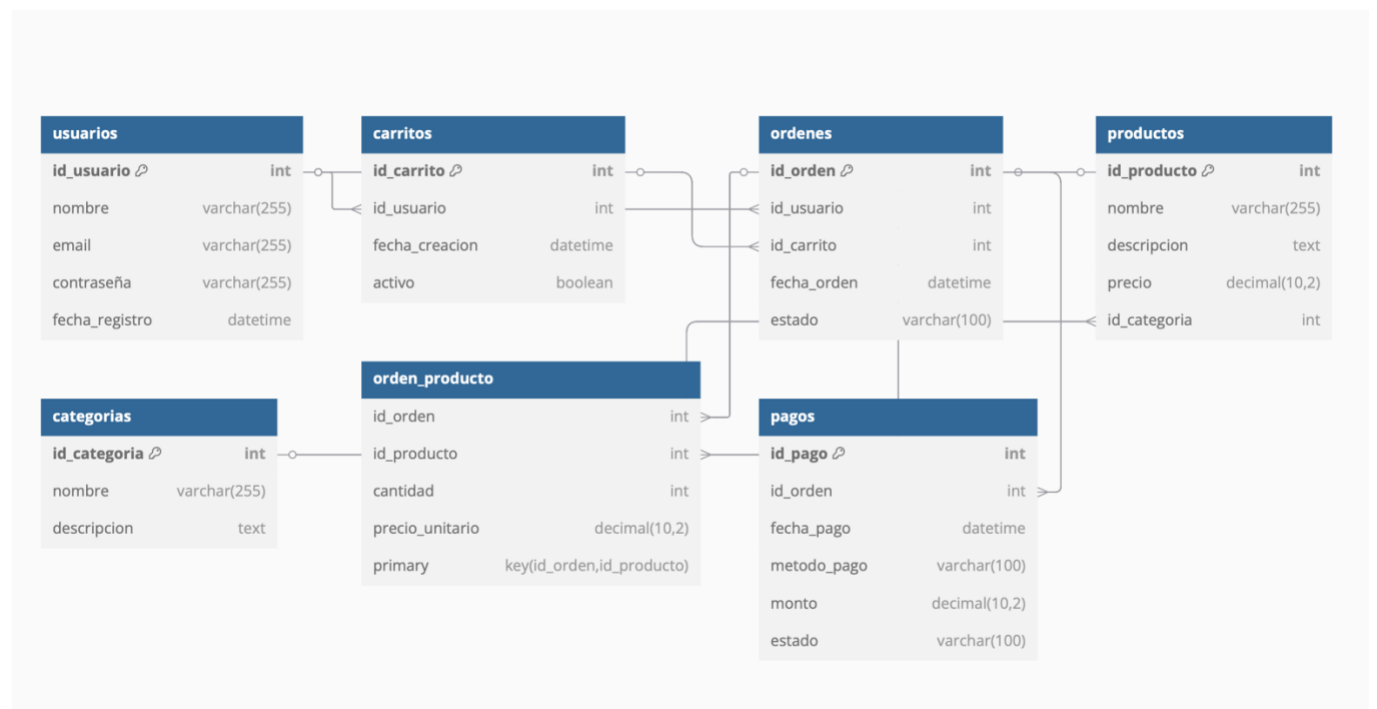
| usuarios | |
|---|---|
| id_usuario | int |
| nombre | varchar(255) |
| email | varchar(255) |
| contraseña | varchar(255) |
| fecha_registro | datetime |

| carritos | |
|---|---|
| id_carrito | int |
| id_usuario | int |
| fecha_creacion | datetime |
| activo | boolean |

| ordenes | |
|---|---|
| id_orden | int |
| id_usuario | int |
| id_carrito | int |
| fecha_orden | datetime |
| estado | varchar(100) |

| productos | |
|---|---|
| id_producto | int |
| nombre | varchar(255) |
| descripcion | text |
| precio | decimal(10,2) |
| id_categoria | int |

| categorias | |
|---|---|
| id_categoria | int |
| nombre | varchar(255) |
| descripcion | text |

| orden_producto | |
|---|---|
| id_orden | int |
| id_producto | int |
| cantidad | int |
| precio_unitario | decimal(10,2) |
| primary | key(id_orden,id_producto) |

| pagos | |
|---|---|
| id_pago | int |
| id_orden | int |
| fecha_pago | datetime |
| metodo_pago | varchar(100) |
| monto | decimal(10,2) |
| estado | varchar(100) |